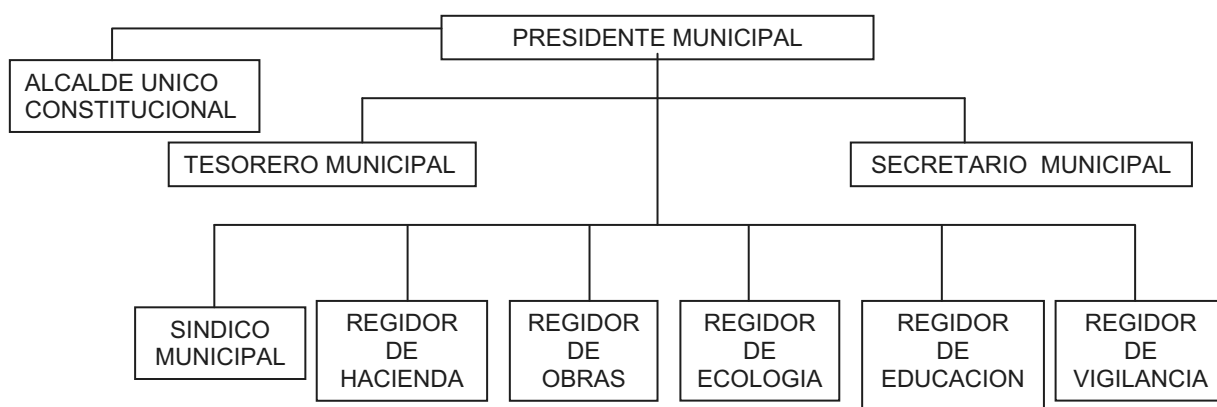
PRESIDENTE MUNICIPAL

ALCALDE UNICO CONSTITUCIONAL

TESORERO MUNICIPAL

SECRETARIO MUNICIPAL

SINDICO MUNICIPAL

REGIDOR DE HACIENDA

REGIDOR DE OBRAS

REGIDOR DE ECOLOGIA

REGIDOR DE EDUCACION

REGIDOR DE VIGILANCIA